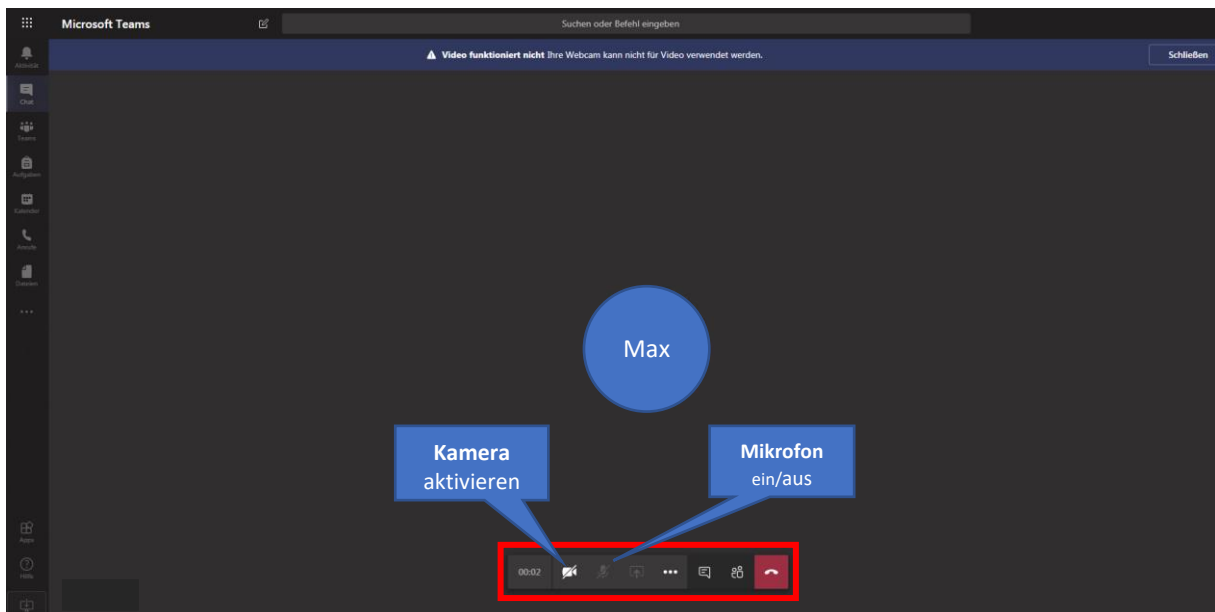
Microsoft Teams

Suchen oder Befehl eingeben

Aktivität

Chat

Teams

Aufgaben

Kalender

Anrufe

Dateien

...

Apps

Hilfe

Video funktioniert nicht Ihre Webcam kann nicht für Video verwendet werden.

Schließen

Max

Kamera aktivieren

Mikrofon ein/aus

00:02

...